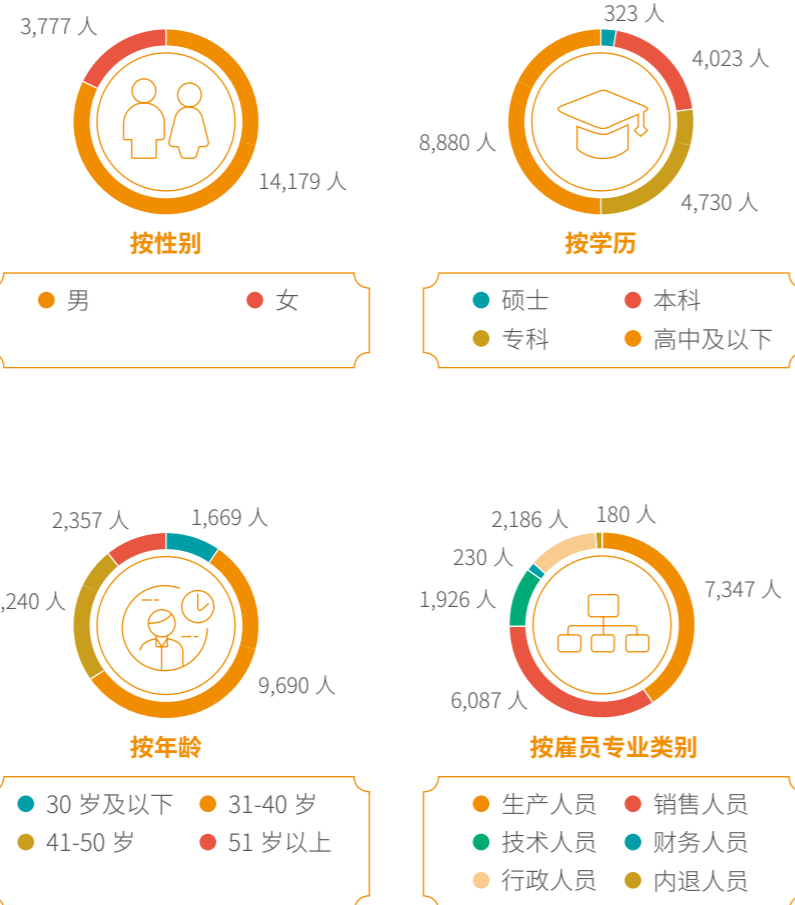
3,777 人

14,179 人

按性别

男　女

323 人

4,023 人

8,880 人

4,730 人

按学历

硕士　本科
专科　高中及以下

2,357 人　1,669 人

,240 人

9,690 人

按年龄

30 岁及以下　31-40 岁
41-50 岁　51 岁以上

2,186 人　180 人

230 人

1,926 人

7,347 人

6,087 人

按雇员专业类别

生产人员　销售人员
技术人员　财务人员
行政人员　内退人员